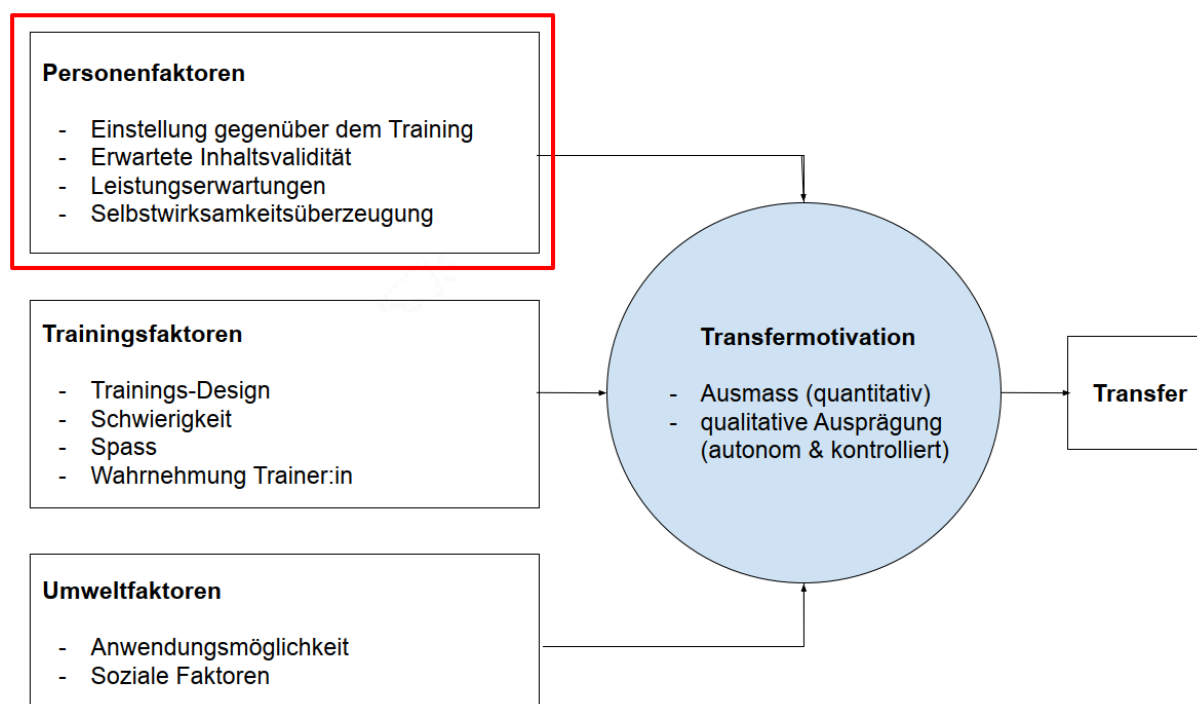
**Personenfaktoren**

- Einstellung gegenüber dem Training
- Erwartete Inhaltsvalidität
- Leistungserwartungen
- Selbstwirksamkeitsüberzeugung

**Trainingsfaktoren**

- Trainings-Design
- Schwierigkeit
- Spass
- Wahrnehmung Trainer:in

**Umweltfaktoren**

- Anwendungsmöglichkeit
- Soziale Faktoren

**Transfermotivation**

- Ausmass (quantitativ)
- qualitative Ausprägung (autonom & kontrolliert)

**Transfer**